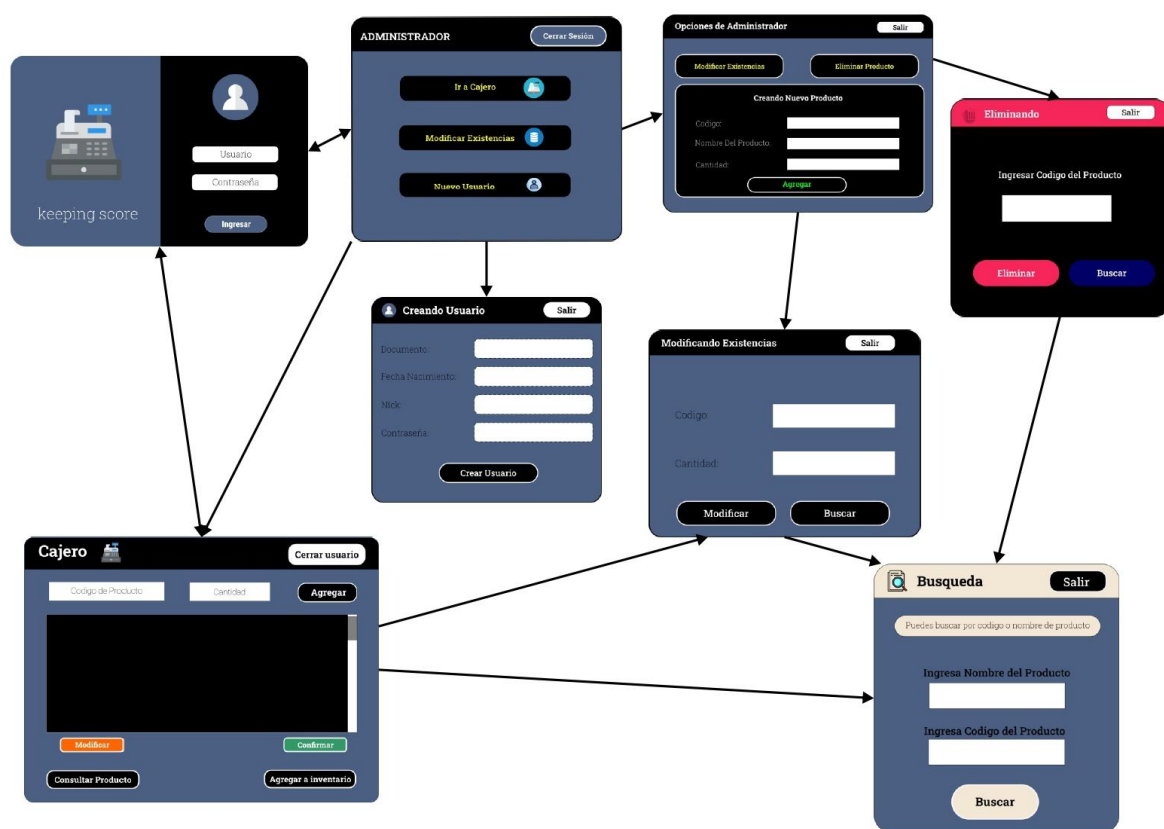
keeping score

Usuario
Contraseña
Ingresar

ADMINISTRADOR
Cerrar Sesión
Ir a Cajero
Modificar Existencias
Nuevo Usuario

Opciones de Administrador
Salir
Modificar Existencias
Eliminar Producto
Creando Nuevo Producto
Codigo:
Nombre Del Producto:
Cantidad:
Agregar

Eliminando
Salir
Ingresar Codigo del Producto
Eliminar
Buscar

Creando Usuario
Salir
Documento:
Fecha Nacimiento:
Nick:
Contraseña:
Crear Usuario

Modificando Existencias
Salir
Codigo:
Cantidad:
Modificar
Buscar

Cajero
Cerrar usuario
Codigo de Producto
Cantidad
Agregar
Modificar
Confirmar
Consultar Producto
Agregar a inventario

Busqueda
Salir
Puedes buscar por codigo o nombre de producto
Ingresa Nombre del Producto
Ingresa Codigo del Producto
Buscar